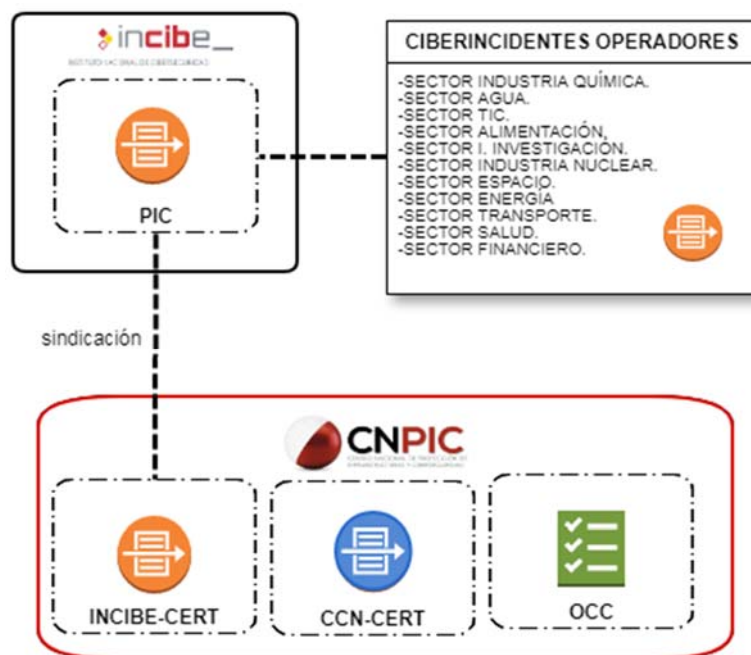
incibe_
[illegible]

PIC

CIBERINCIDENTES OPERADORES

-SECTOR INDUSTRIA QUÍMICA.
-SECTOR AGUA.
-SECTOR TIC.
-SECTOR ALIMENTACIÓN,
-SECTOR I. INVESTIGACIÓN.
-SECTOR INDUSTRIA NUCLEAR.
-SECTOR ESPACIO.
-SECTOR ENERGÍA
-SECTOR TRANSPORTE.
-SECTOR SALUD.
-SECTOR FINANCIERO.

sindicación

CNPIC
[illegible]

INCIBE-CERT

CCN-CERT

OCC